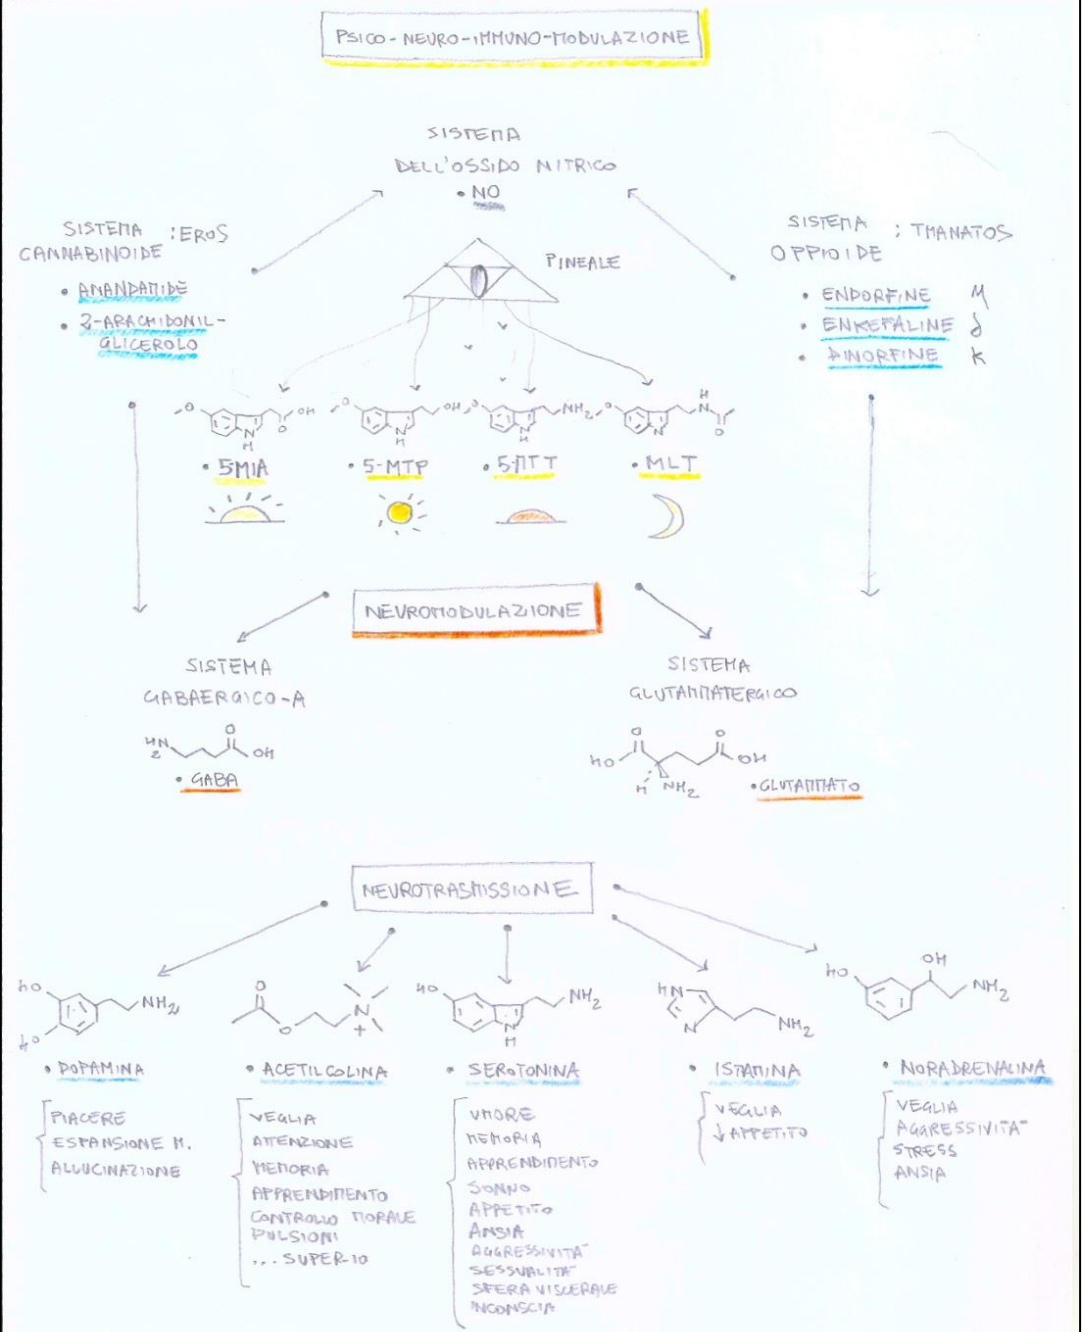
PSICO - NEURO - IMMUNO - MODULAZIONE

SISTEMA DELL'OSSIDO NITRICO
• NO

SISTEMA CANNABINOIDE : EROS
• ANANDAMIDE
• 2-ARACHIDONIL-GLICEROLO

PINEALE

SISTEMA OPPIOIDE : THANATOS
• ENDORFINE $\mu$
• ENKEFALINE $\delta$
• DINORFINE $K$

OH
OH
NH₂
N
H
N
H
N
H
N
H
H
N
O

• 5MIA
• 5-MTP
• 5MTT
• MLT

NEUROMODULAZIONE

SISTEMA GABAERGICO-A
$H_2N$ O OH
• GABA

SISTEMA GLUTAMMATERGICO
O O
HO OH
H NH₂
• GLUTAMMATO

NEUROTRASMISSIONE

HO HO NH₂
O N+
HO NH₂ N H
HN N NH₂
HO OH NH₂

• DOPAMINA
PIACERE
ESPANSIONE M.
ALLUCINAZIONE

• ACETILCOLINA
VEGLIA
ATTENZIONE
MEMORIA
APPRENDIMENTO
CONTROLLO MORALE PULSIONI
... SUPER-IO

• SEROTONINA
UMORE
MEMORIA
APPRENDIMENTO
SONNO
APPETITO
ANSIA
AGGRESSIVITA'
SESSUALITA'
SFERA VISCERALE
INCONSCIA

• ISTAMINA
VEGLIA
↓ APPETITO

• NORADRENALINA
VEGLIA
AGGRESSIVITA'
STRESS
ANSIA